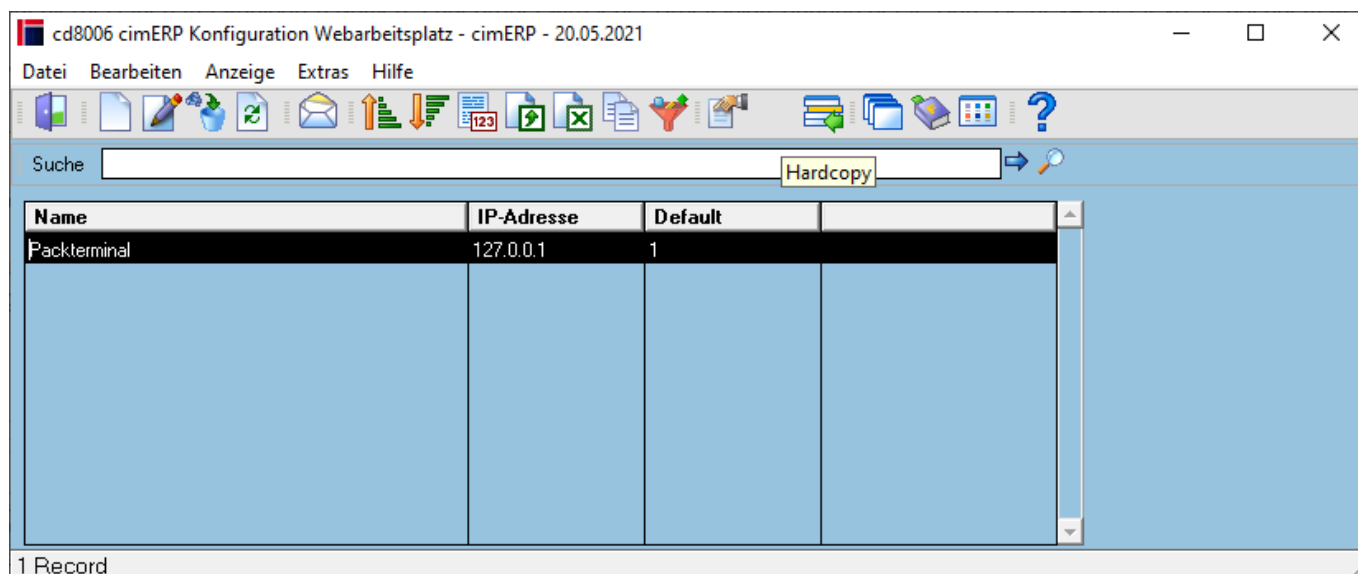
cd8006 cimERP Konfiguration Webarbeitsplatz - cimERP - 20.05.2021

Datei Bearbeiten Anzeige Extras Hilfe

Suche

Hardcopy

| Name | IP-Adresse | Default | |
|---|---|---|---|
| Packterminal | 127.0.0.1 | 1 | |

1 Record